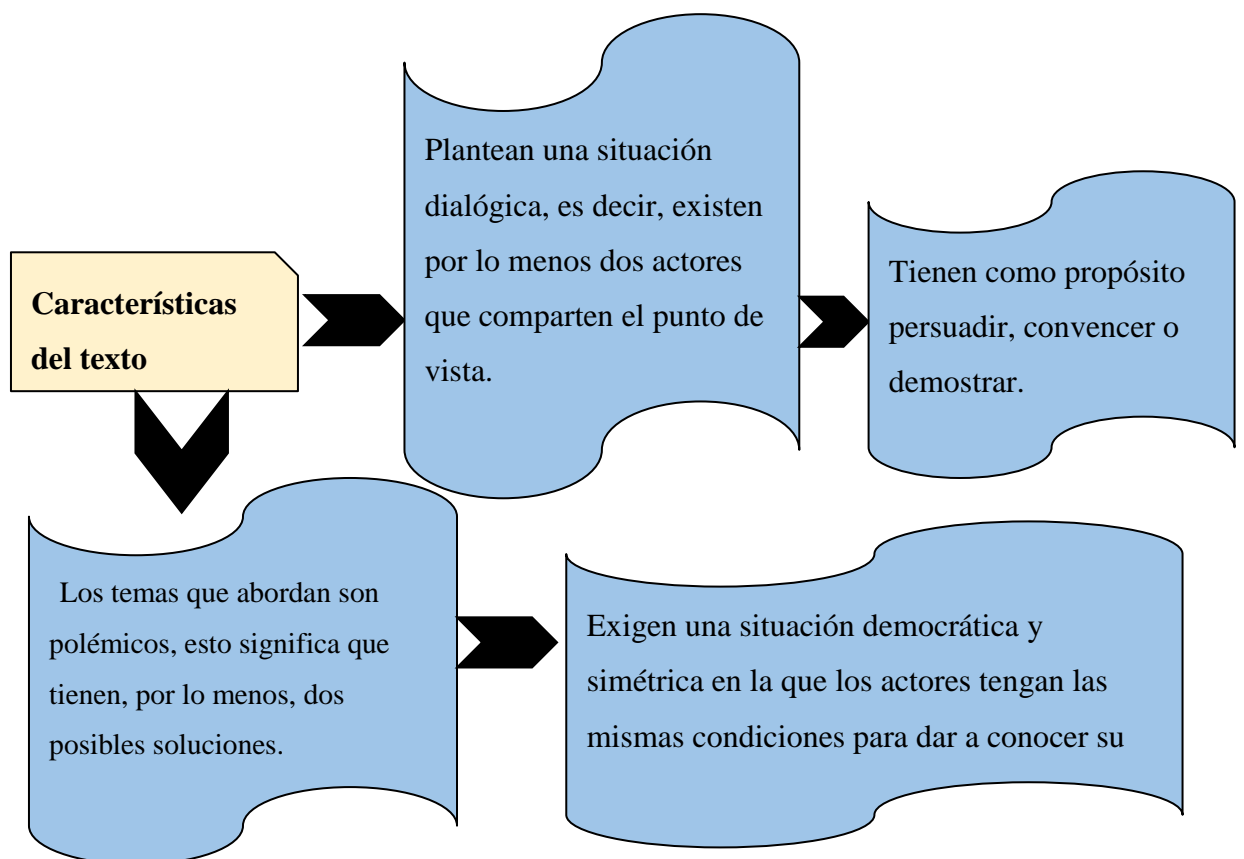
**Características del texto**

Plantean una situación dialógica, es decir, existen por lo menos dos actores que comparten el punto de vista.

Tienen como propósito persuadir, convencer o demostrar.

Los temas que abordan son polémicos, esto significa que tienen, por lo menos, dos posibles soluciones.

Exigen una situación democrática y simétrica en la que los actores tengan las mismas condiciones para dar a conocer su